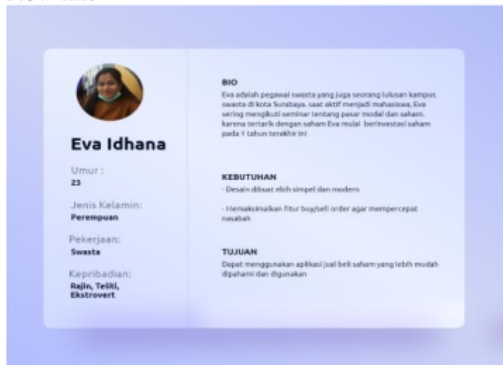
Eva Idhana

Umur :
23

Jenis Kelamin:
Perempuan

Pekerjaan:
Swasta

Kepribadian:
Rajin, Teliti, Ekstrovert

BIO
Eva adalah pegawai swasta yang juga seorang lulusan kampus swasta di kota Surabaya. saat aktif menjadi mahasiswa, Eva sering mengikuti seminar tentang pasar modal dan saham. karena tertarik dengan saham Eva mulai berinvestasi saham pada 1 tahun terakhir ini

KEBUTUHAN
- Desain dibuat ebih simpel dan modern

- Memaksimalkan fitur buy/sell order agar mempercepat nasabah

TUJUAN
Dapat menggunakan aplikasi jual beli saham yang lebih mudah dipahami dan digunakan